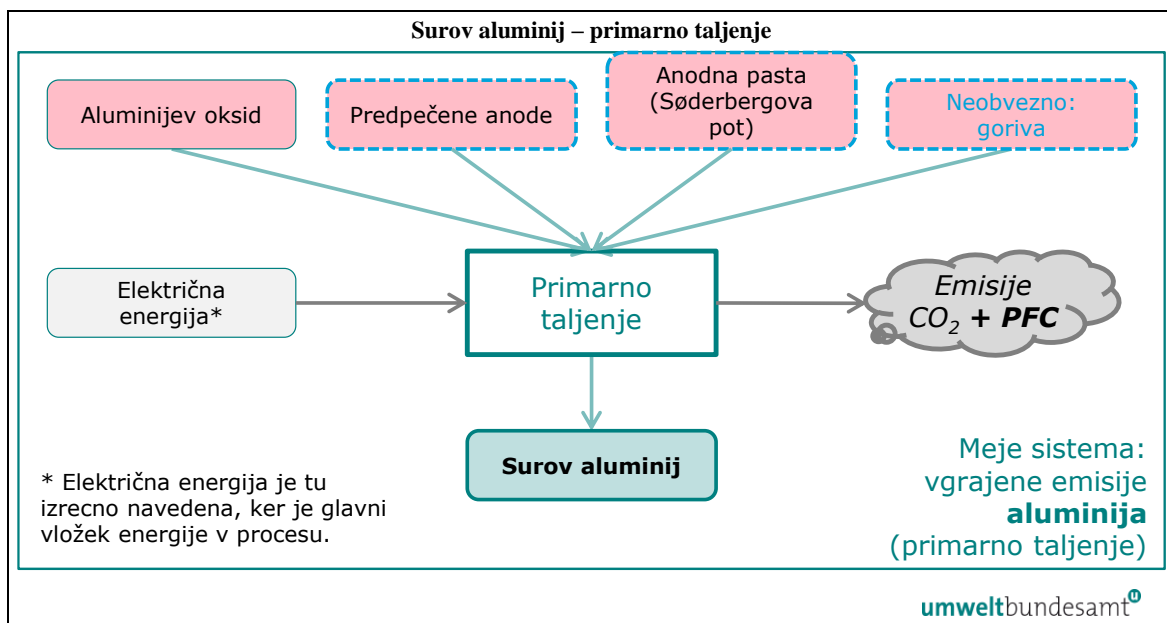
Surov aluminij – primarno taljenje

Aluminijev oksid

Predpečene anode

Anodna pasta (Søderbergova pot)

Neobvezno: goriva

Električna energija*

Primarno taljenje

Emisije $CO_2$ + PFC

Surov aluminij

* Električna energija je tu izrecno navedena, ker je glavni vložek energije v procesu.

Meje sistema: vgrajene emisije aluminija (primarno taljenje)

umweltbundesamt